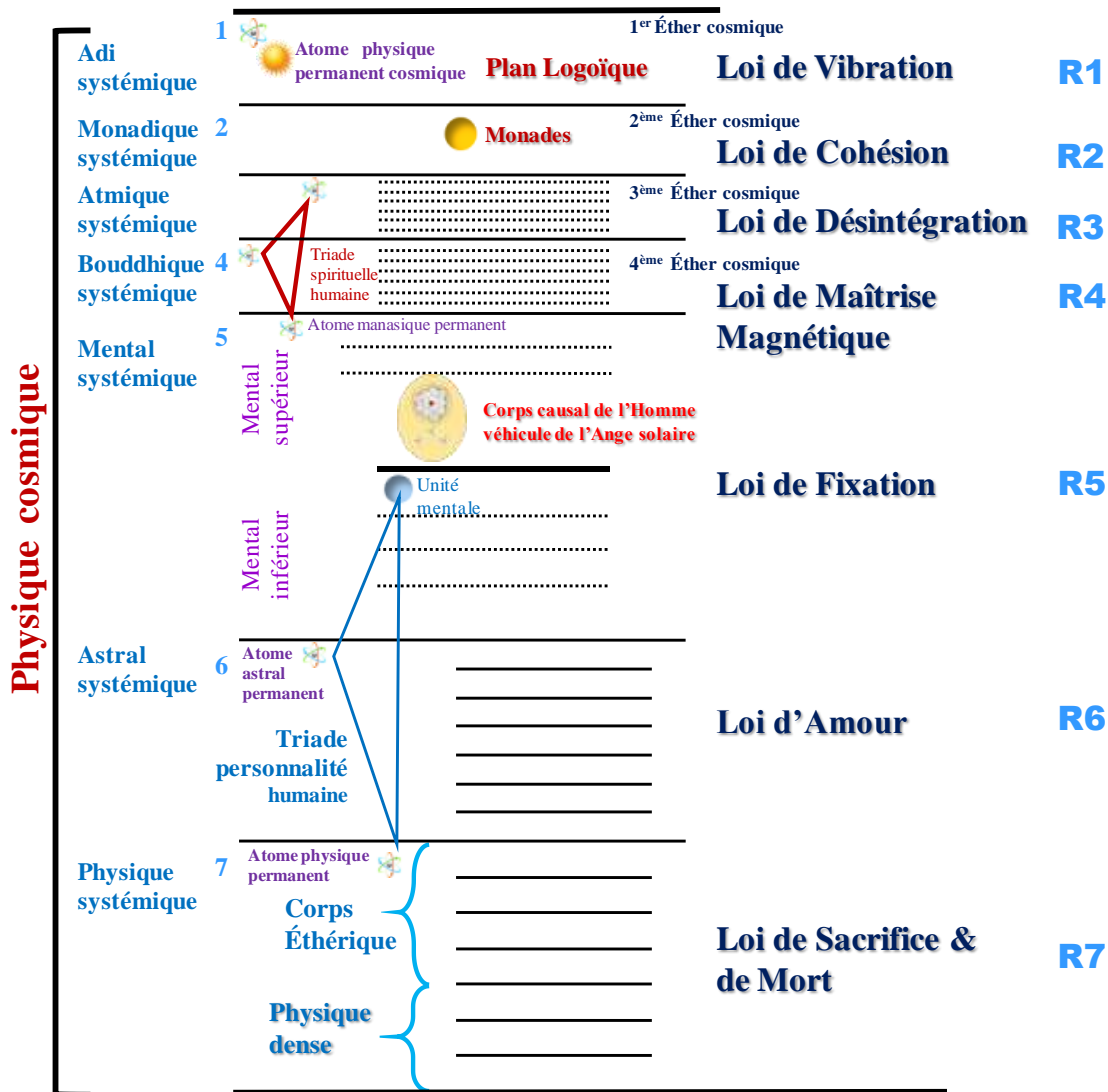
Physique cosmique

Adi systémique 1
Atome physique permanent cosmique
Plan Logoïque
$1^{er}$ Éther cosmique
Loi de Vibration
R1

Monadique systémique 2
Monades
$2^{ème}$ Éther cosmique
Loi de Cohésion
R2

Atmique systémique
$3^{ème}$ Éther cosmique
Loi de Désintégration
R3

Bouddhique systémique 4
Triade spirituelle humaine
$4^{ème}$ Éther cosmique
Loi de Maîtrise Magnétique
R4

Atome manasique permanent
Mental systémique 5
Mental supérieur
Corps causal de l'Homme véhicule de l'Ange solaire

Unité mentale
Loi de Fixation
R5
Mental inférieur

Astral systémique 6
Atome astral permanent
Triade personnalité humaine
Loi d'Amour
R6

Physique systémique 7
Atome physique permanent
Corps Éthérique
Physique dense
Loi de Sacrifice & de Mort
R7